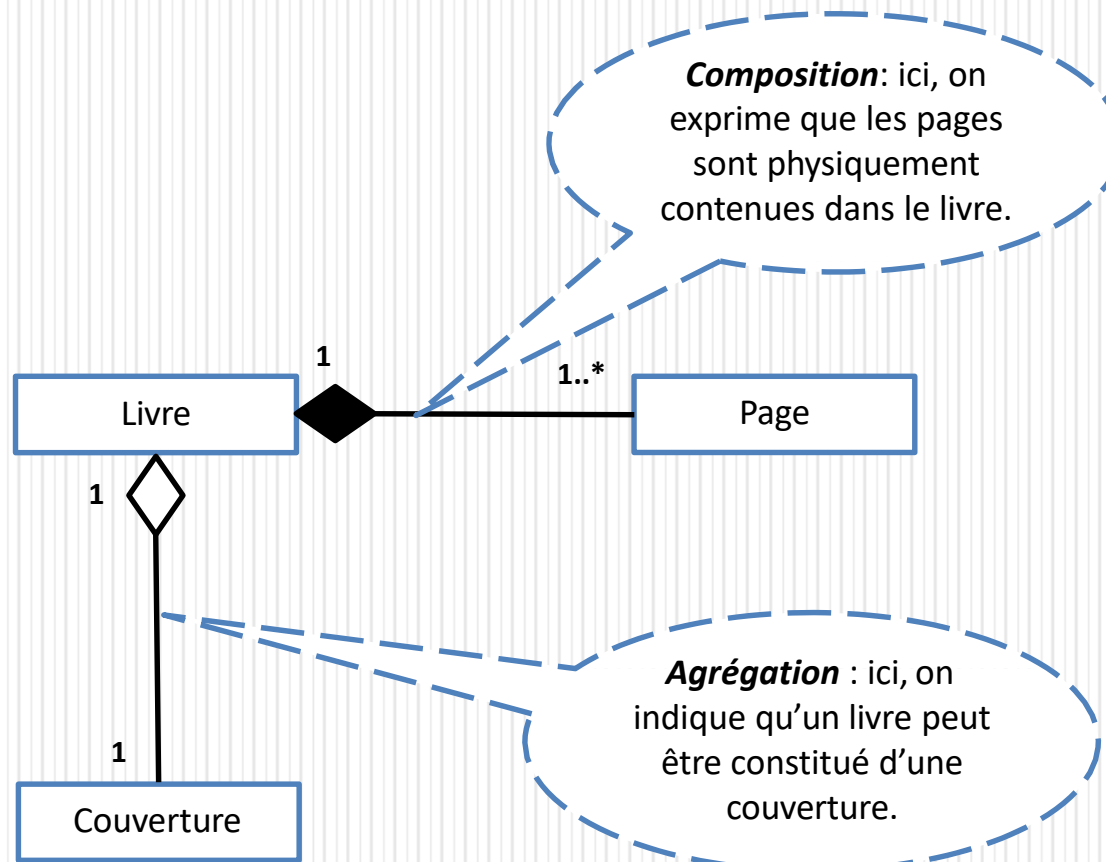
***Composition***: ici, on exprime que les pages sont physiquement contenues dans le livre.

1

1..*

Livre

Page

1

1

Couverture

***Agrégation*** : ici, on indique qu'un livre peut être constitué d'une couverture.